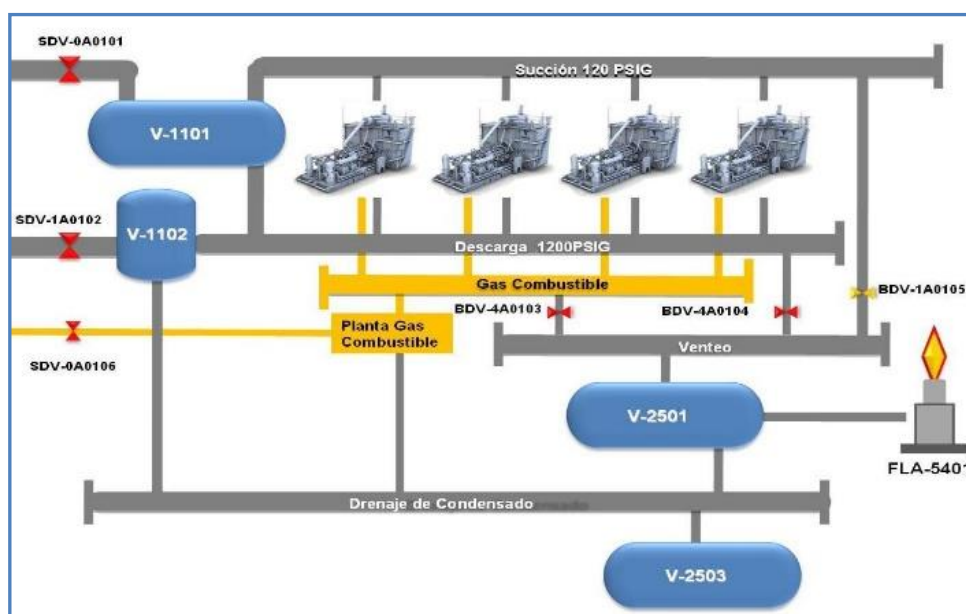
SDV-0A0101

Succión 120 PSIG

V-1101

SDV-1A0102

V-1102

Descarga 1200PSIG

Gas Combustible

BDV-1A0105

BDV-4A0103

BDV-4A0104

Planta Gas Combustible

SDV-0A0106

Venteo

V-2501

FLA-5401

Drenaje de Condensado

V-2503